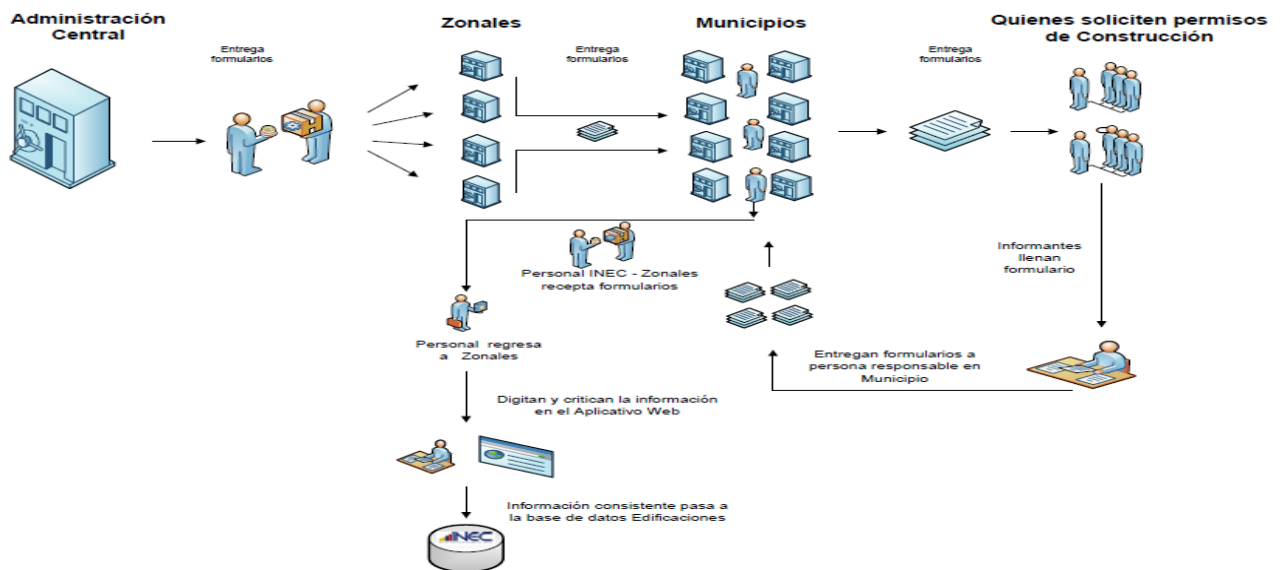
Administración Central

Entrega formularios

Zonales

Entrega formularios

Municipios

Entrega formularios

Quienes soliciten permisos de Construcción

Informantes llenan formulario

Personal INEC - Zonales recepta formularios

Personal regresa a Zonales

Entregan formularios a persona responsable en Municipio

Digitan y critican la información en el Aplicativo Web

Información consistente pasa a la base de datos Edificaciones

INEC